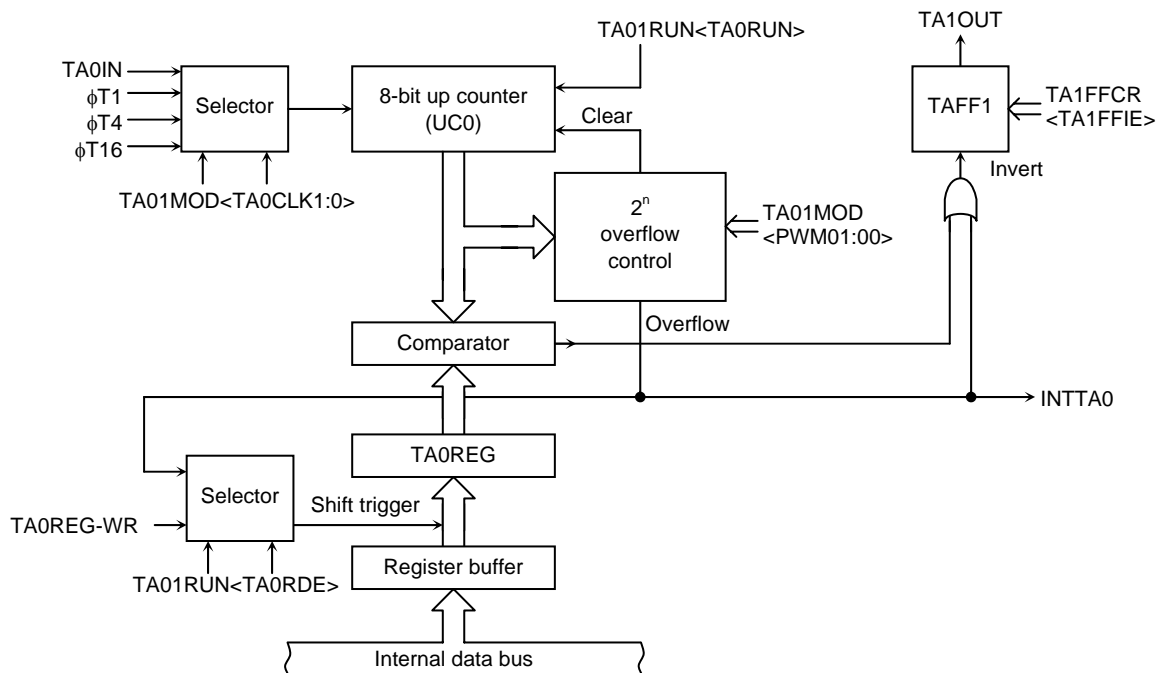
TA01RUN<TA0RUN>

TA1OUT

TA0IN
$\phi$T1
$\phi$T4
$\phi$T16

Selector

TA01MOD<TA0CLK1:0>

8-bit up counter
(UC0)

Clear

TAFF1

TA1FFCR
<TA1FFIE>

Invert

$2^n$
overflow
control

TA01MOD
<PWM01:00>

Overflow

Comparator

INTTA0

TA0REG

Selector

Shift trigger

TA0REG-WR

TA01RUN<TA0RDE>

Register buffer

Internal data bus